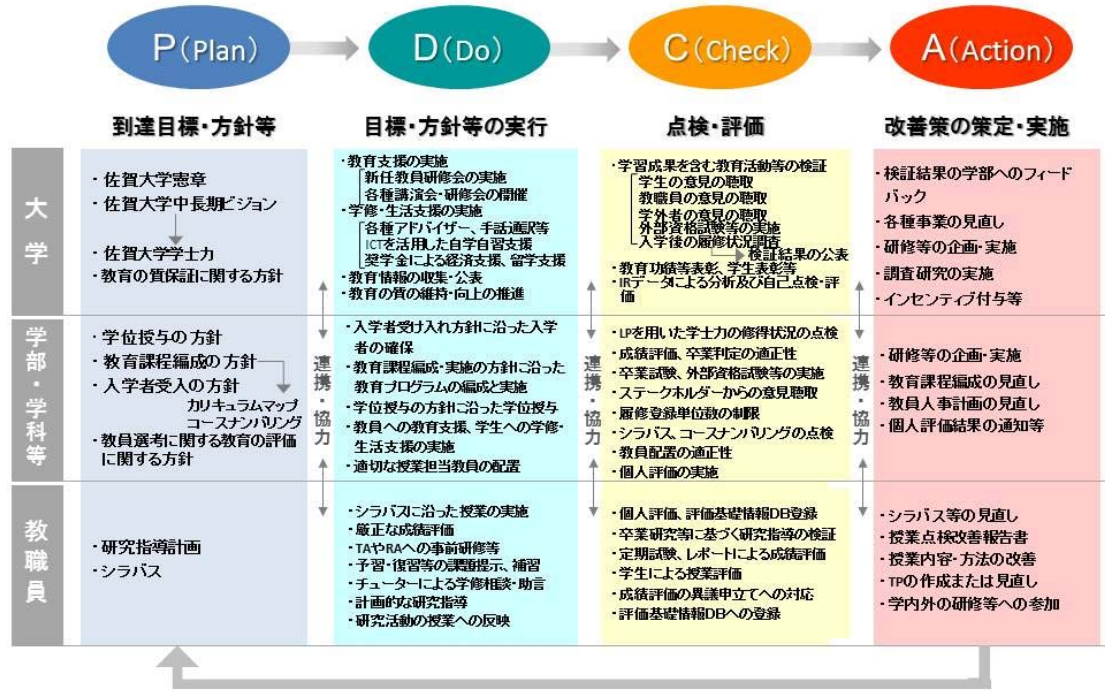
P(Plan) D(Do) C(Check) A(Action)

| | 到達目標・方針等 | 目標・方針等の実行 | 点検・評価 | 改善策の策定・実施 |
|---|---|---|---|---|
| 大学 | ・佐賀大学憲章<br>・佐賀大学中長期ビジョン<br>・佐賀大学学士力<br>・教育の質保証に関する方針 | ・教育支援の実施<br>新任教員研修会の実施<br>各種講演会・研修会の開催<br>・学修・生活支援の実施<br>各種アドバイザー、手話通訳等<br>ICTを活用した自学自習支援<br>奨学金による経済支援、留学支援<br>・教育情報の収集・公表<br>・教育の質の維持・向上の推進 | ・学習成果を含む教育活動等の検証<br>学生の意見の聴取<br>教職員の意見の聴取<br>学外者の意見の聴取<br>外部資格試験等の実施<br>入学後の履修状況調査<br>検証結果の公表<br>・教育功績等表彰、学生表彰等<br>・IRデータによる分析及び自己点検・評価 | ・検証結果の学部へのフィードバック<br>・各種事業の見直し<br>・研修等の企画・実施<br>・調査研究の実施<br>・インセンティブ付与等 |
| 学部・学科等 | ・学位授与の方針<br>・教育課程編成の方針<br>・入学者受入の方針<br>カリキュラムマップ<br>コースナンバリング<br>・教員選考に関する教育の評価に関する方針 | 連携・協力<br>・入学者受け入れ方針に沿った入学者の確保<br>・教育課程編成・実施の方針に沿った教育プログラムの編成と実施<br>・学位授与の方針に沿った学位授与<br>・教員への教育支援、学生への学修・生活支援の実施<br>・適切な授業担当教員の配置 | 連携・協力<br>・LPを用いた学士力の修得状況の点検<br>・成績評価、卒業判定の適正性<br>・卒業試験、外部資格試験等の実施<br>・ステークホルダーからの意見聴取<br>・履修登録単位数の制限<br>・シラバス、コースナンバリングの点検<br>・教員配置の適正性<br>・個人評価の実施 | 連携・協力<br>・研修等の企画・実施<br>・教育課程編成の見直し<br>・教員人事計画の見直し<br>・個人評価結果の通知等 |
| 教職員 | ・研究指導計画<br>・シラバス | ・シラバスに沿った授業の実施<br>・厳正な成績評価<br>・TAやRAへの事前研修等<br>・予習・復習等の課題提示、補習<br>・チューターによる学修相談・助言<br>・計画的な研究指導<br>・研究活動の授業への反映 | ・個人評価、評価基礎情報DB登録<br>・卒業研究等に基づく研究指導の検証<br>・定期試験、レポートによる成績評価<br>・学生による授業評価<br>・成績評価の異議申立てへの対応<br>・評価基礎情報DBへの登録 | ・シラバス等の見直し<br>・授業点検改善報告書<br>・授業内容・方法の改善<br>・TPの作成または見直し<br>・学内外の研修等への参加 |